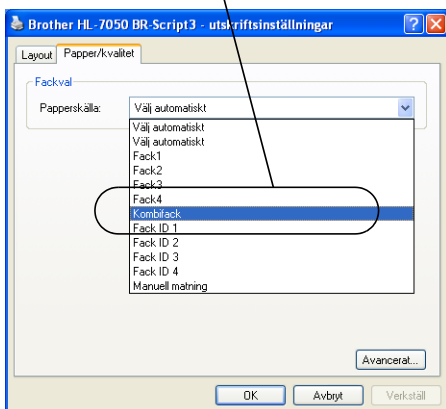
Brother HL-7050 BR-Script3 - utskriftsinställningar

Layout | Papper/kvalitet

Fackval

Papperskälla: Välj automatiskt

Välj automatiskt
Välj automatiskt
Fack1
Fack2
Fack3
Fack4
Kombifack
Fack ID 1
Fack ID 2
Fack ID 3
Fack ID 4
Manuell matning

Avancerat...

OK | Avbryt | Verkställ